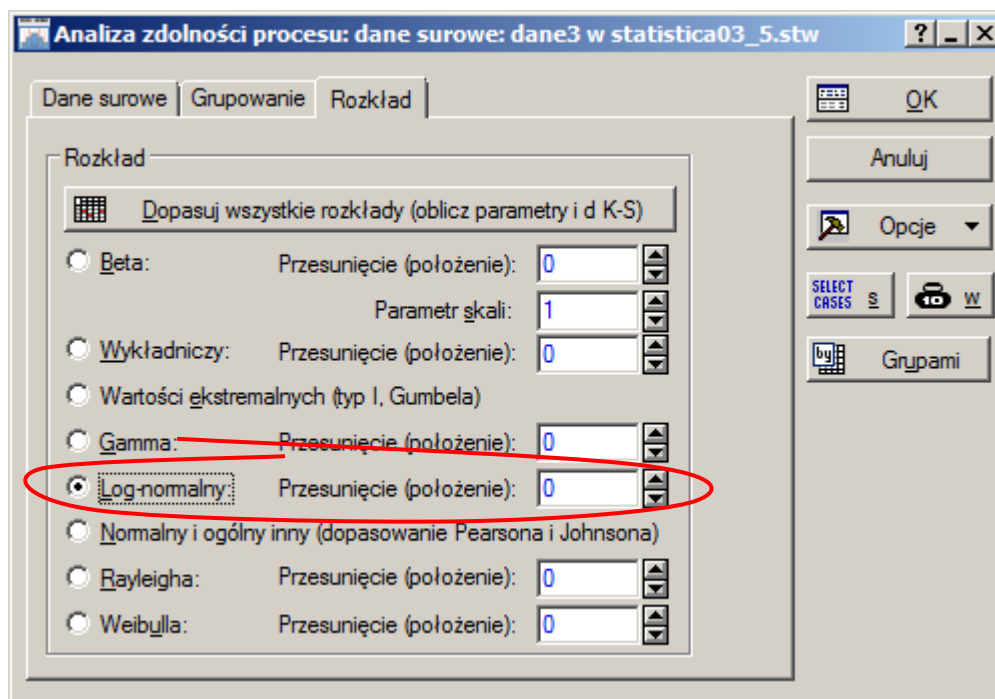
Analiza zdolności procesu: dane surowe: dane3 w statistica03_5.stw

? _ X

Dane surowe | Grupowanie | Rozkład

OK

Anuluj

Opcje

SELECT CASES S

W

Grupami

Rozkład

Dopasuj wszystkie rozkłady (oblicz parametry i d K-S)

Beta: Przesunięcie (położenie): 0

Parametr skali: 1

Wykładniczy: Przesunięcie (położenie): 0

Wartości ekstremalnych (typ I, Gumbela)

Gamma: Przesunięcie (położenie): 0

Log-normalny: Przesunięcie (położenie): 0

Normalny i ogólny inny (dopasowanie Pearsona i Johnsona)

Rayleigha: Przesunięcie (położenie): 0

Weibulla: Przesunięcie (położenie): 0